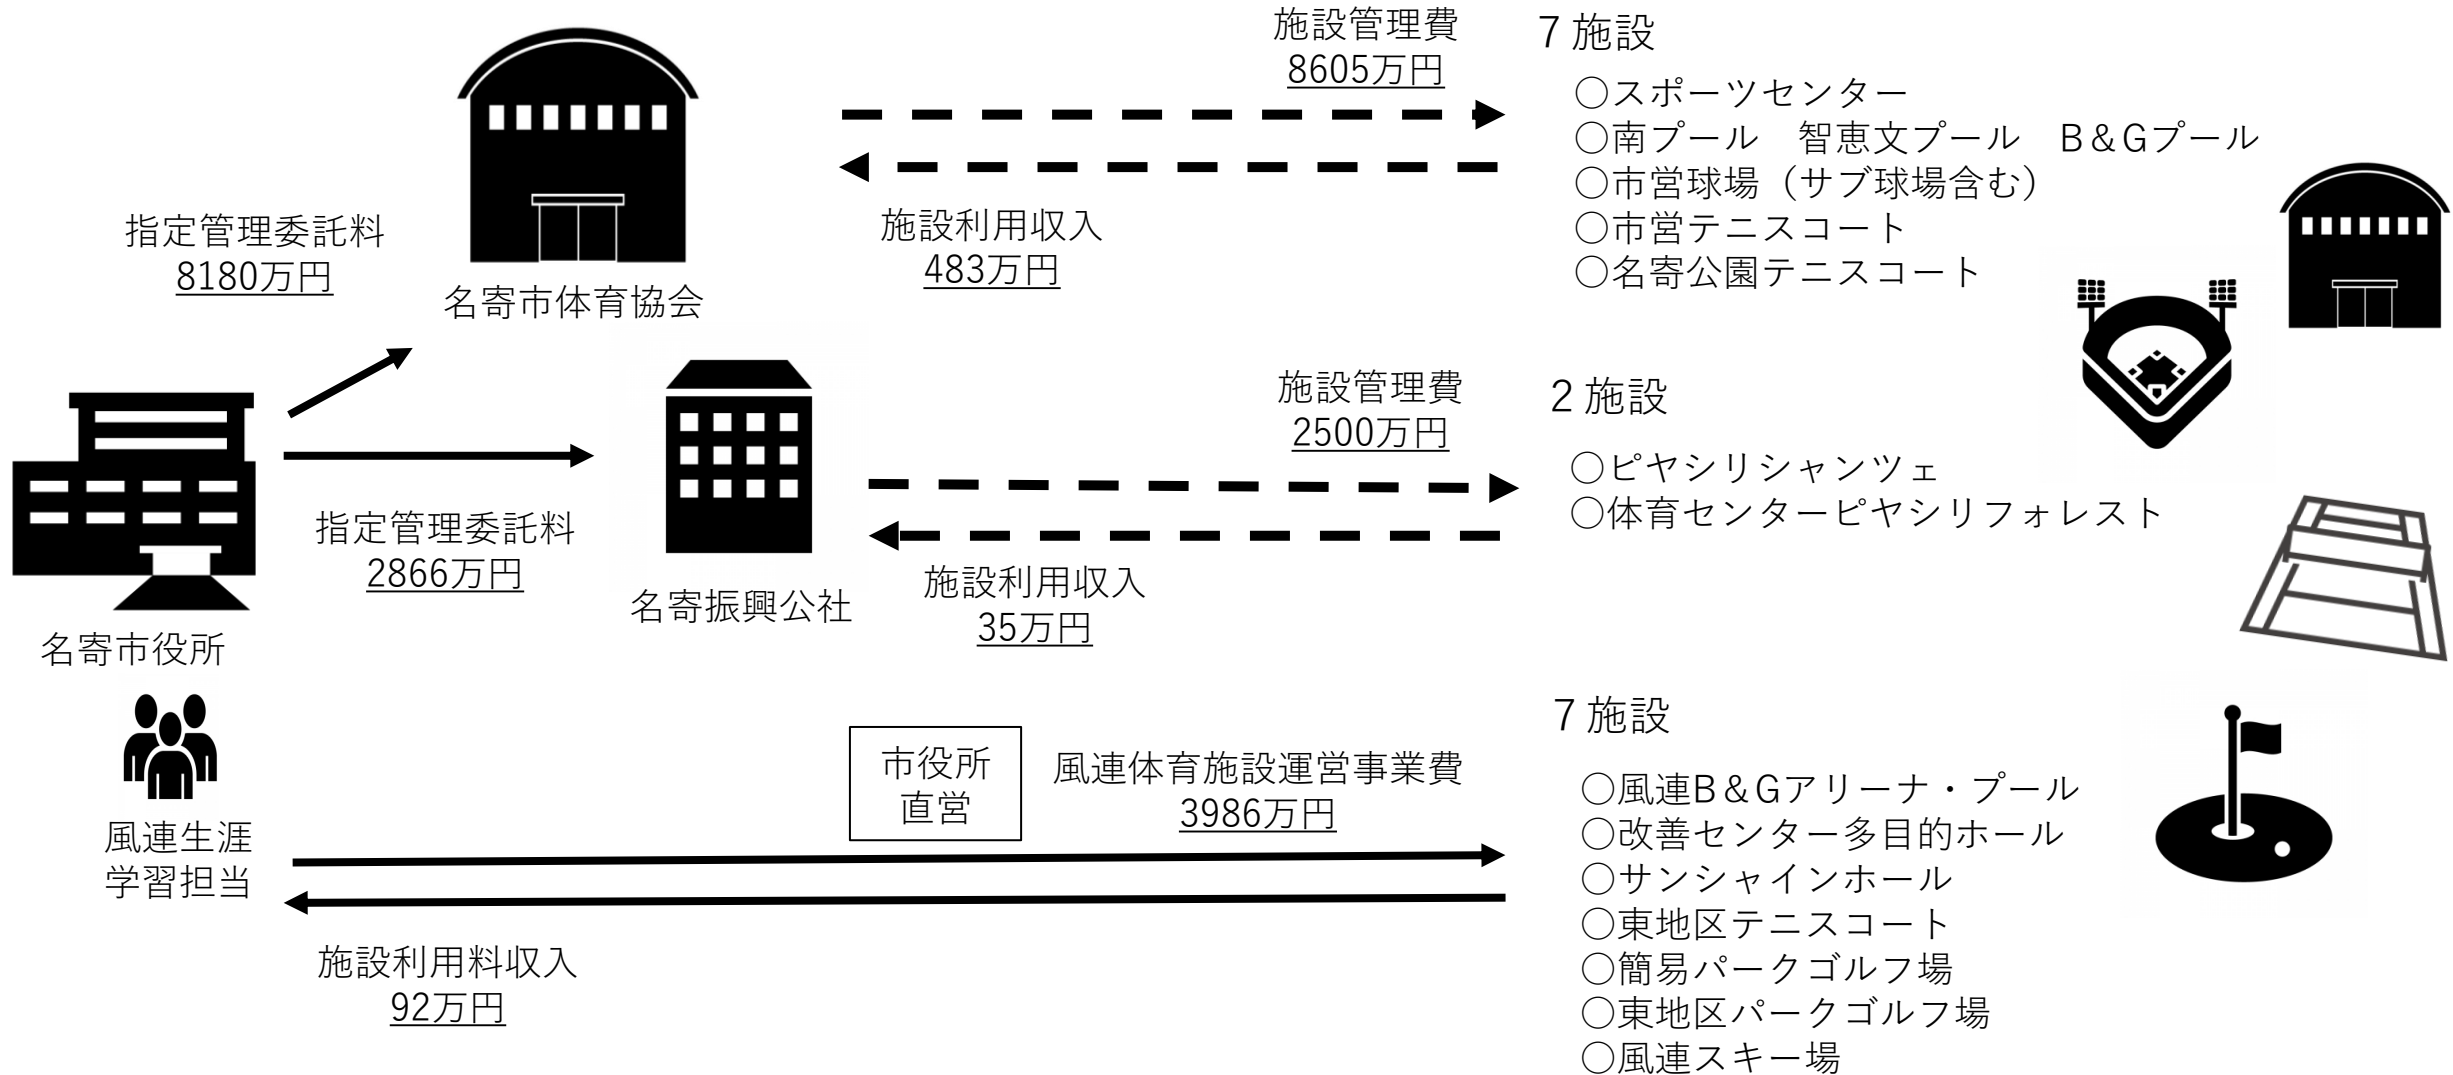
施設管理費
8605万円

7 施設

○スポーツセンター
○南プール　智恵文プール　B＆Gプール
○市営球場（サブ球場含む）
○市営テニスコート
○名寄公園テニスコート

指定管理委託料
8180万円

施設利用収入
483万円

名寄市体育協会

施設管理費
2500万円

2 施設

○ピヤシリシャンツェ
○体育センターピヤシリフォレスト

指定管理委託料
2866万円

施設利用収入
35万円

名寄振興公社

名寄市役所

7 施設

市役所
直営

風連体育施設運営事業費
3986万円

○風連B＆Gアリーナ・プール
○改善センター多目的ホール
○サンシャインホール
○東地区テニスコート
○簡易パークゴルフ場
○東地区パークゴルフ場
○風連スキー場

風連生涯
学習担当

施設利用料収入
92万円